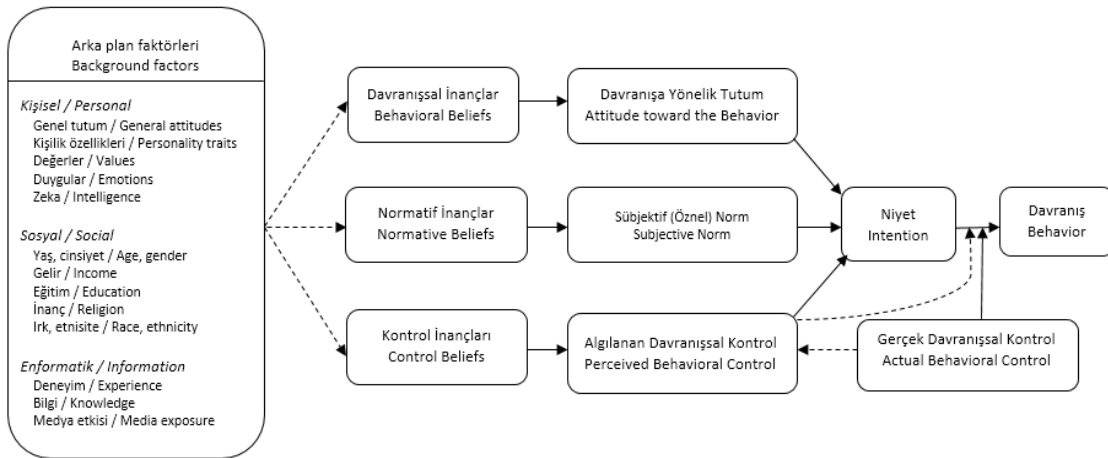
Arka plan faktörleri
Background factors

Kişisel / Personal
Genel tutum / General attitudes
Kişilik özellikleri / Personality traits
Değerler / Values
Duygular / Emotions
Zeka / Intelligence

Sosyal / Social
Yaş, cinsiyet / Age, gender
Gelir / Income
Eğitim / Education
İnanç / Religion
Irk, etnisite / Race, ethnicity

Enformatik / Information
Deneyim / Experience
Bilgi / Knowledge
Medya etkisi / Media exposure

Davranışsal İnançlar
Behavioral Beliefs

Davranışa Yönelik Tutum
Attitude toward the Behavior

Normatif İnançlar
Normative Beliefs

Sübjektif (Öznel) Norm
Subjective Norm

Kontrol İnançları
Control Beliefs

Algılanan Davranışsal Kontrol
Perceived Behavioral Control

Niyet
Intention

Davranış
Behavior

Gerçek Davranışsal Kontrol
Actual Behavioral Control